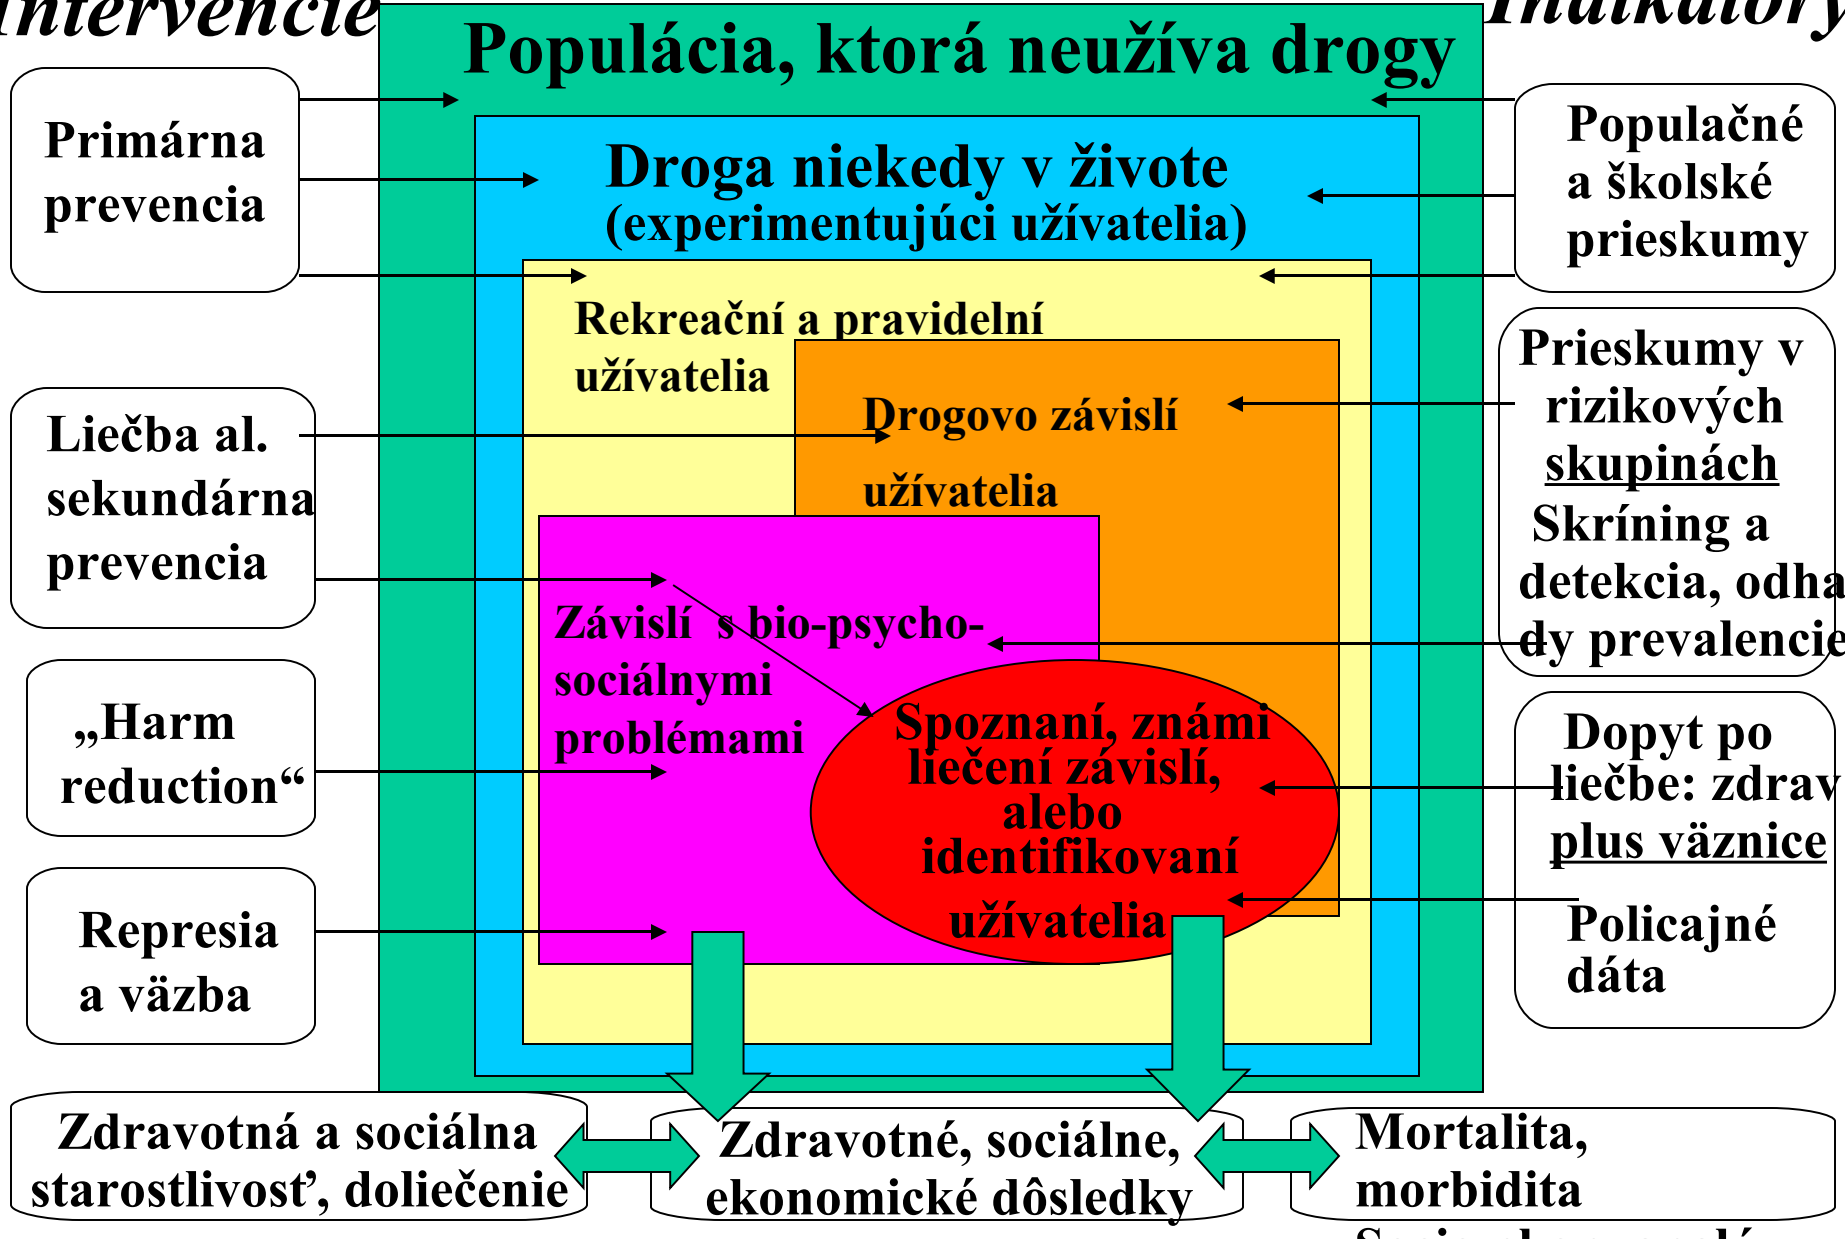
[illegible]ntervencie

Indikátory

Populácia, ktorá neužíva drogy

Primárna prevencia

Droga niekedy v živote (experimentujúci užívatelia)

Populačné a školské prieskumy

Rekreační a pravidelní užívatelia

Prieskumy v rizikových skupinách Skríning a detekcia, odha dy prevalencie

Drogovo závislí užívatelia

Liečba al. sekundárna prevencia

Závislí s bio-psycho-sociálnymi problémami

„Harm reduction“

Spoznaní, známi liečení závislí, alebo identifikovaní užívatelia

Dopyt po liečbe: zdrav plus väznice

Policajné dáta

Represia a väzba

Zdravotná a sociálna starostlivosť, doliečenie

Zdravotné, sociálne, ekonomické dôsledky

Mortalita, morbidita

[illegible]